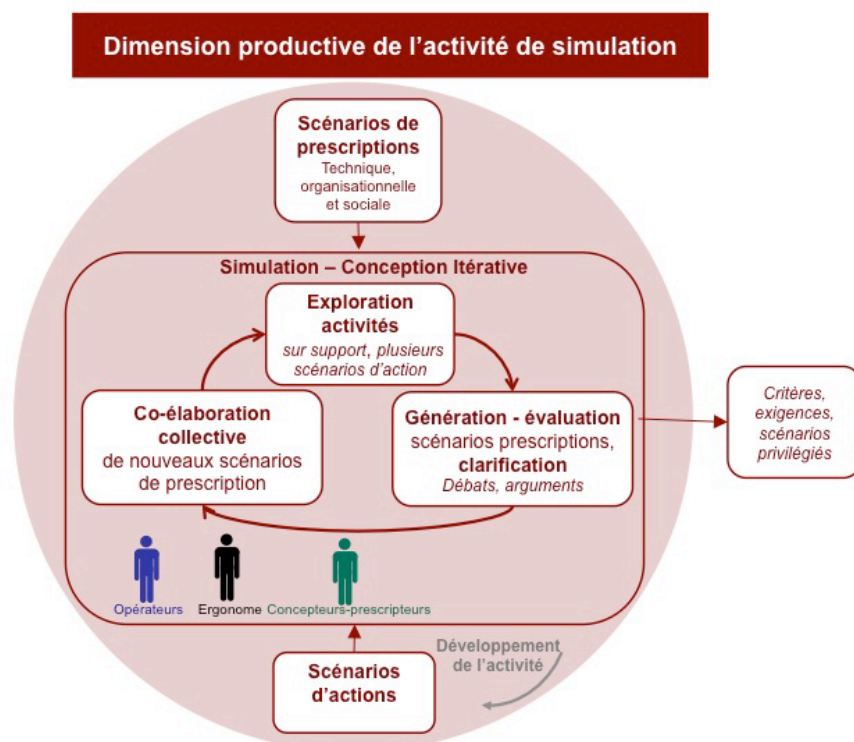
Dimension productive de l'activité de simulation

Scénarios de prescriptions
Technique, organisationnelle et sociale

Simulation – Conception Itérative

Exploration activités
sur support, plusieurs scénarios d'action

Co-élaboration collective
de nouveaux scénarios de prescription

Génération - évaluation
scénarios prescriptions,
clarification
Débats, arguments

Critères, exigences, scénarios privilégiés

Opérateurs
Ergonome
Concepteurs-prescripteurs

Développement de l'activité

Scénarios d'actions